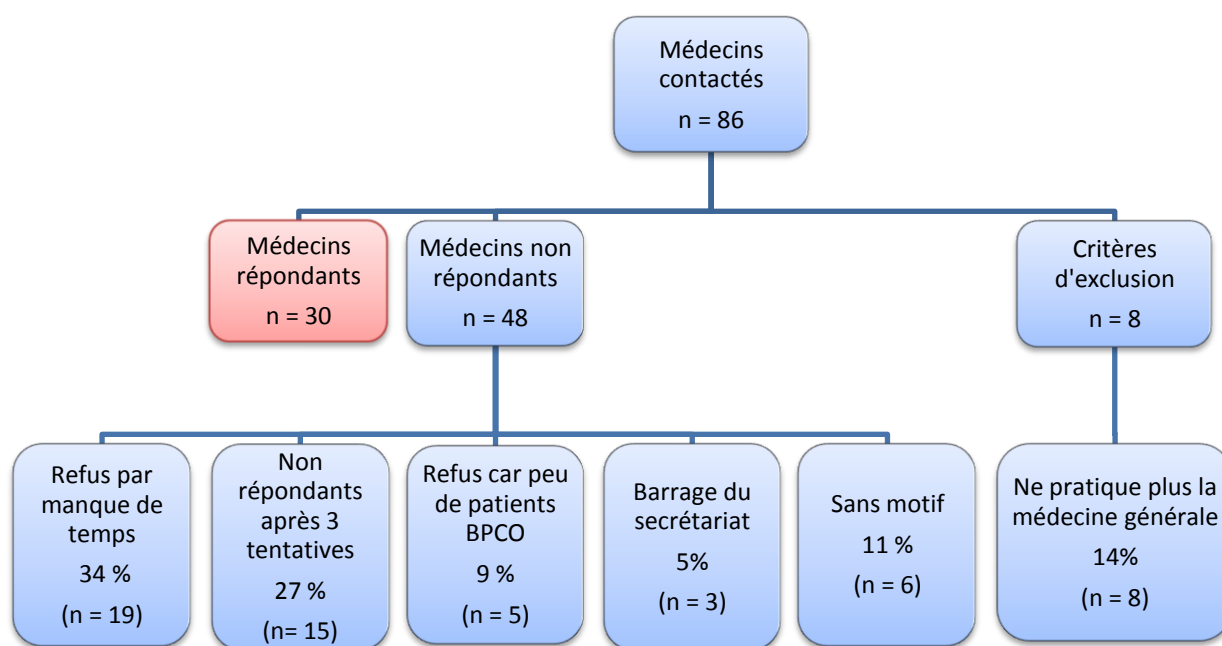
Médecins contactés
n = 86

Médecins répondants
n = 30

Médecins non répondants
n = 48

Critères d'exclusion
n = 8

Refus par manque de temps
34 %
(n = 19)

Non répondants après 3 tentatives
27 %
(n= 15)

Refus car peu de patients BPCO
9 %
(n = 5)

Barrage du secrétariat
5%
(n = 3)

Sans motif
11 %
(n = 6)

Ne pratique plus la médecine générale
14%
(n = 8)